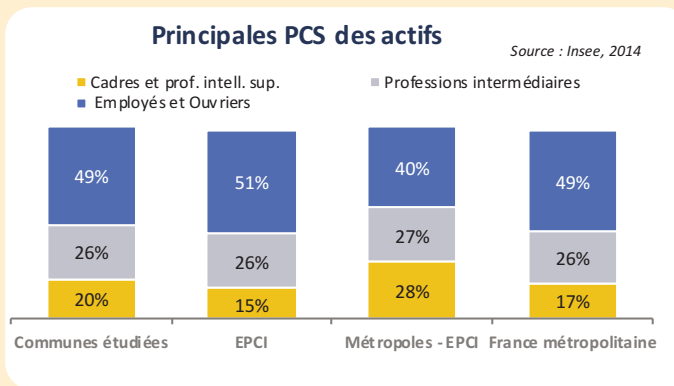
Principales PCS des actifs

Source : Insee, 2014

Cadres et prof. intell. sup.
Professions intermédiaires
Employés et Ouvriers

| | Communes étudiées | EPCI | Métropoles - EPCI | France métropolitaine |
|---|---|---|---|---|
| Employés et Ouvriers | 49% | 51% | 40% | 49% |
| Professions intermédiaires | 26% | 26% | 27% | 26% |
| Cadres et prof. intell. sup. | 20% | 15% | 28% | 17% |